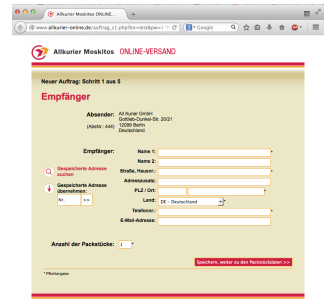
Allkurier Moskitos ONLINE...

www.allkurier-online.de/auftrag_s1.php?lm=neu&pw=1

Google

Allkurier Moskitos ONLINE-VERSAND

Neuer Auftrag: Schritt 1 aus 5

Empfänger

Absender: All Kurier GmbH
Gottlieb-Dunkel-Str. 20/21
12099 Berlin
Deutschland
(Abs.Nr.: 444)

Empfänger:

Gespeicherte Adresse suchen

Gespeicherte Adresse übernehmen:

Nr. >>

Name 1:

Name 2:

Straße, Hausnr.:

Adresszusatz:

PLZ / Ort:

Land: DE - Deutschland

Telefonnr.:

E-Mail-Adresse:

Anzahl der Packstücke: 1

Speichern, weiter zu den Packstückdaten >>

* Pflichtangabe